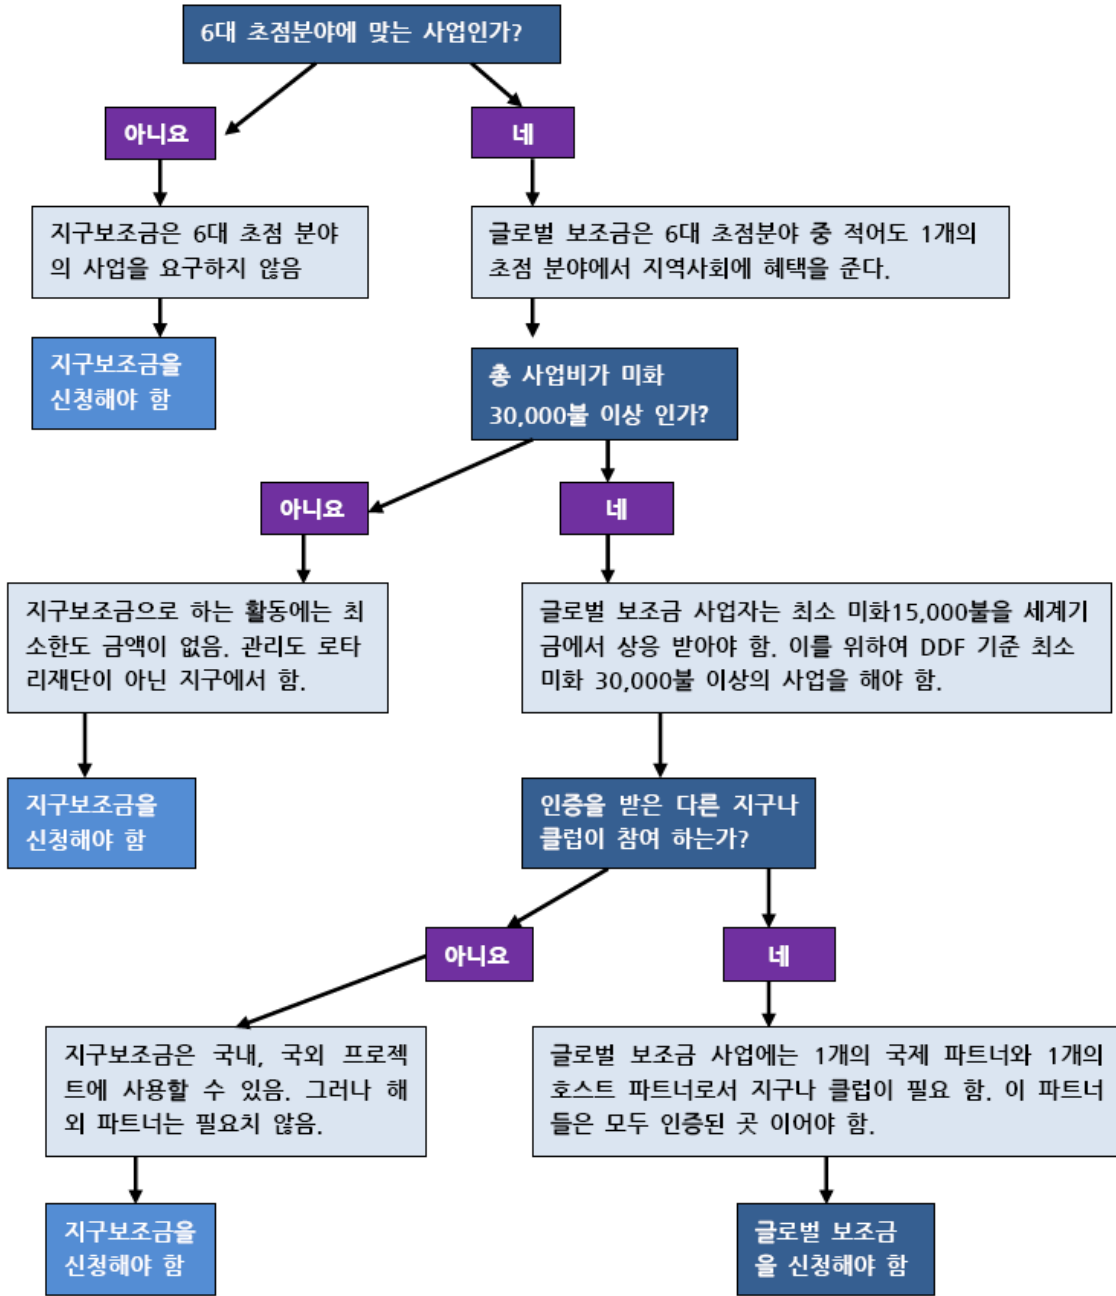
6대 초점분야에 맞는 사업인가?

아니요

네

지구보조금은 6대 초점 분야의 사업을 요구하지 않음

글로벌 보조금은 6대 초점분야 중 적어도 1개의 초점 분야에서 지역사회에 혜택을 준다.

지구보조금을 신청해야 함

총 사업비가 미화 30,000불 이상 인가?

아니요

네

지구보조금으로 하는 활동에는 최소한도 금액이 없음. 관리도 로타리재단이 아닌 지구에서 함.

글로벌 보조금 사업자는 최소 미화15,000불을 세계기금에서 상응 받아야 함. 이를 위하여 DDF 기준 최소 미화 30,000불 이상의 사업을 해야 함.

지구보조금을 신청해야 함

인증을 받은 다른 지구나 클럽이 참여 하는가?

아니요

네

지구보조금은 국내, 국외 프로젝트에 사용할 수 있음. 그러나 해외 파트너는 필요치 않음.

글로벌 보조금 사업에는 1개의 국제 파트너와 1개의 호스트 파트너로서 지구나 클럽이 필요 함. 이 파트너들은 모두 인증된 곳 이어야 함.

지구보조금을 신청해야 함

글로벌 보조금을 신청해야 함